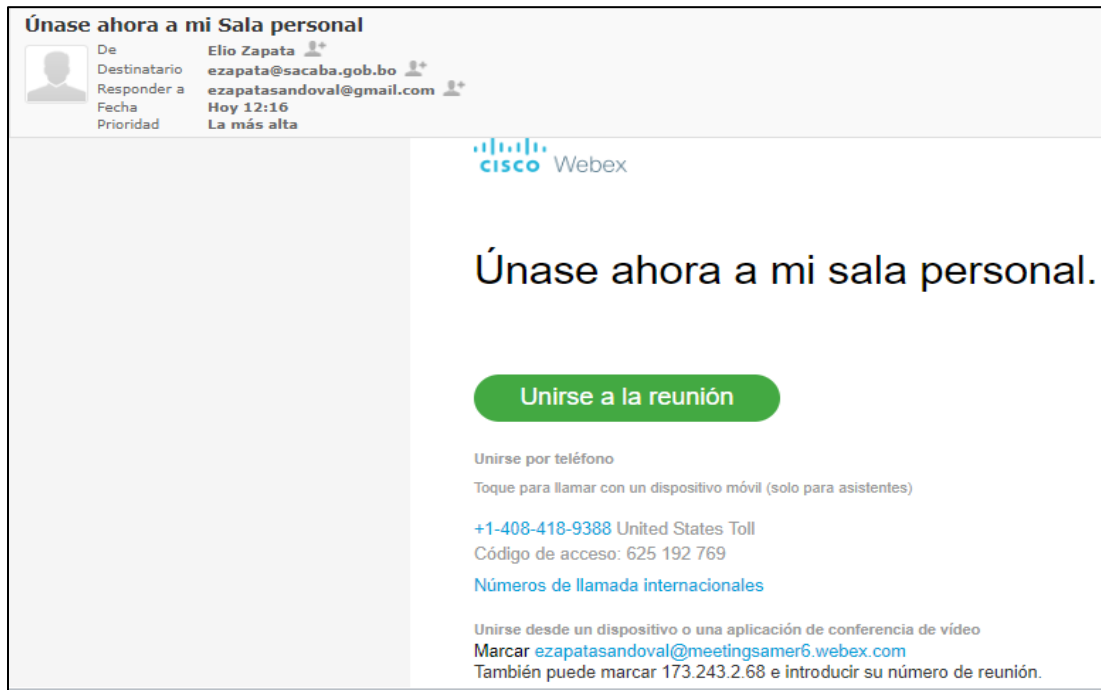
Únase ahora a mi Sala personal

De Elio Zapata
Destinatario ezapata@sacaba.gob.bo
Responder a ezapatasandoval@gmail.com
Fecha Hoy 12:16
Prioridad La más alta

cisco Webex

Únase ahora a mi sala personal.

Unirse a la reunión

Unirse por teléfono

Toque para llamar con un dispositivo móvil (solo para asistentes)

+1-408-418-9388 United States Toll
Código de acceso: 625 192 769

Números de llamada internacionales

Unirse desde un dispositivo o una aplicación de conferencia de vídeo
Marcar ezapatasandoval@meetingsamer6.webex.com
También puede marcar 173.243.2.68 e introducir su número de reunión.